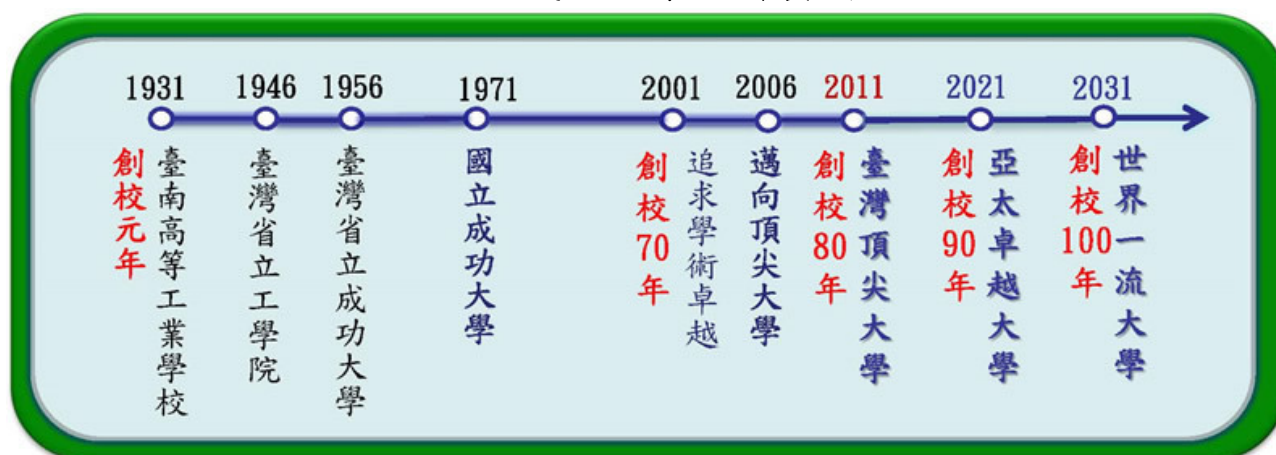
1931
創校元年
臺南高等工業學校

1946
臺灣省立工學院

1956
臺灣省立成功大學

1971
國立成功大學

2001
創校70年
追求學術卓越

2006
邁向頂尖大學

2011
創校80年
臺灣頂尖大學

2021
創校90年
亞太卓越大學

2031
創校100年
世界一流大學